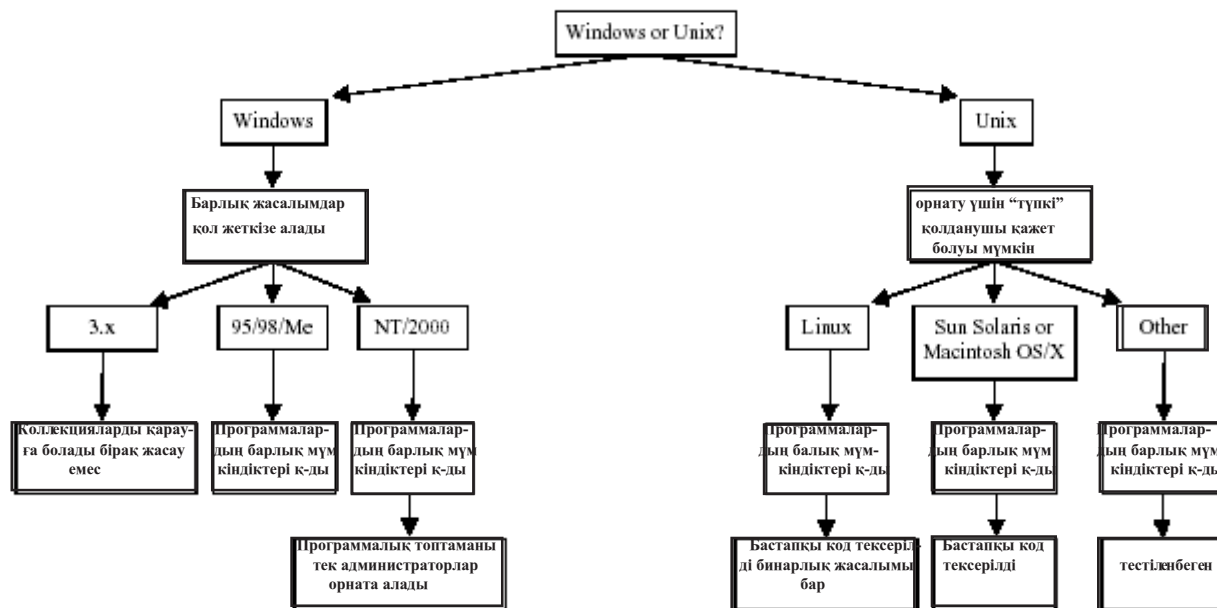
Windows or Unix?

Windows

Барлық жасалымдар қол жеткізе алады

3.x

Коллекцияларды қарауға болады бірақ жасау емес

95/98/Me

Программалардың барлық мүмкіндіктері қ-ды

NT/2000

Программалардың барлық мүмкіндіктері қ-ды

Программалық топтаманы тек администраторлар орната алады

Unix

орнату үшін "түпкі" қолданушы қажет болуы мүмкін

Linux

Программалардың балық мүмкіндіктері қ-ды

Бастапқы код тексерілді бинарлық жасалымы бар

Sun Solaris or Macintosh OS/X

Программалардың барлық мүмкіндіктері қ-ды

Бастапқы код тексерілді

Other

Программалардың барлық мүм кіндіктері қ-ды

тестіленбеген